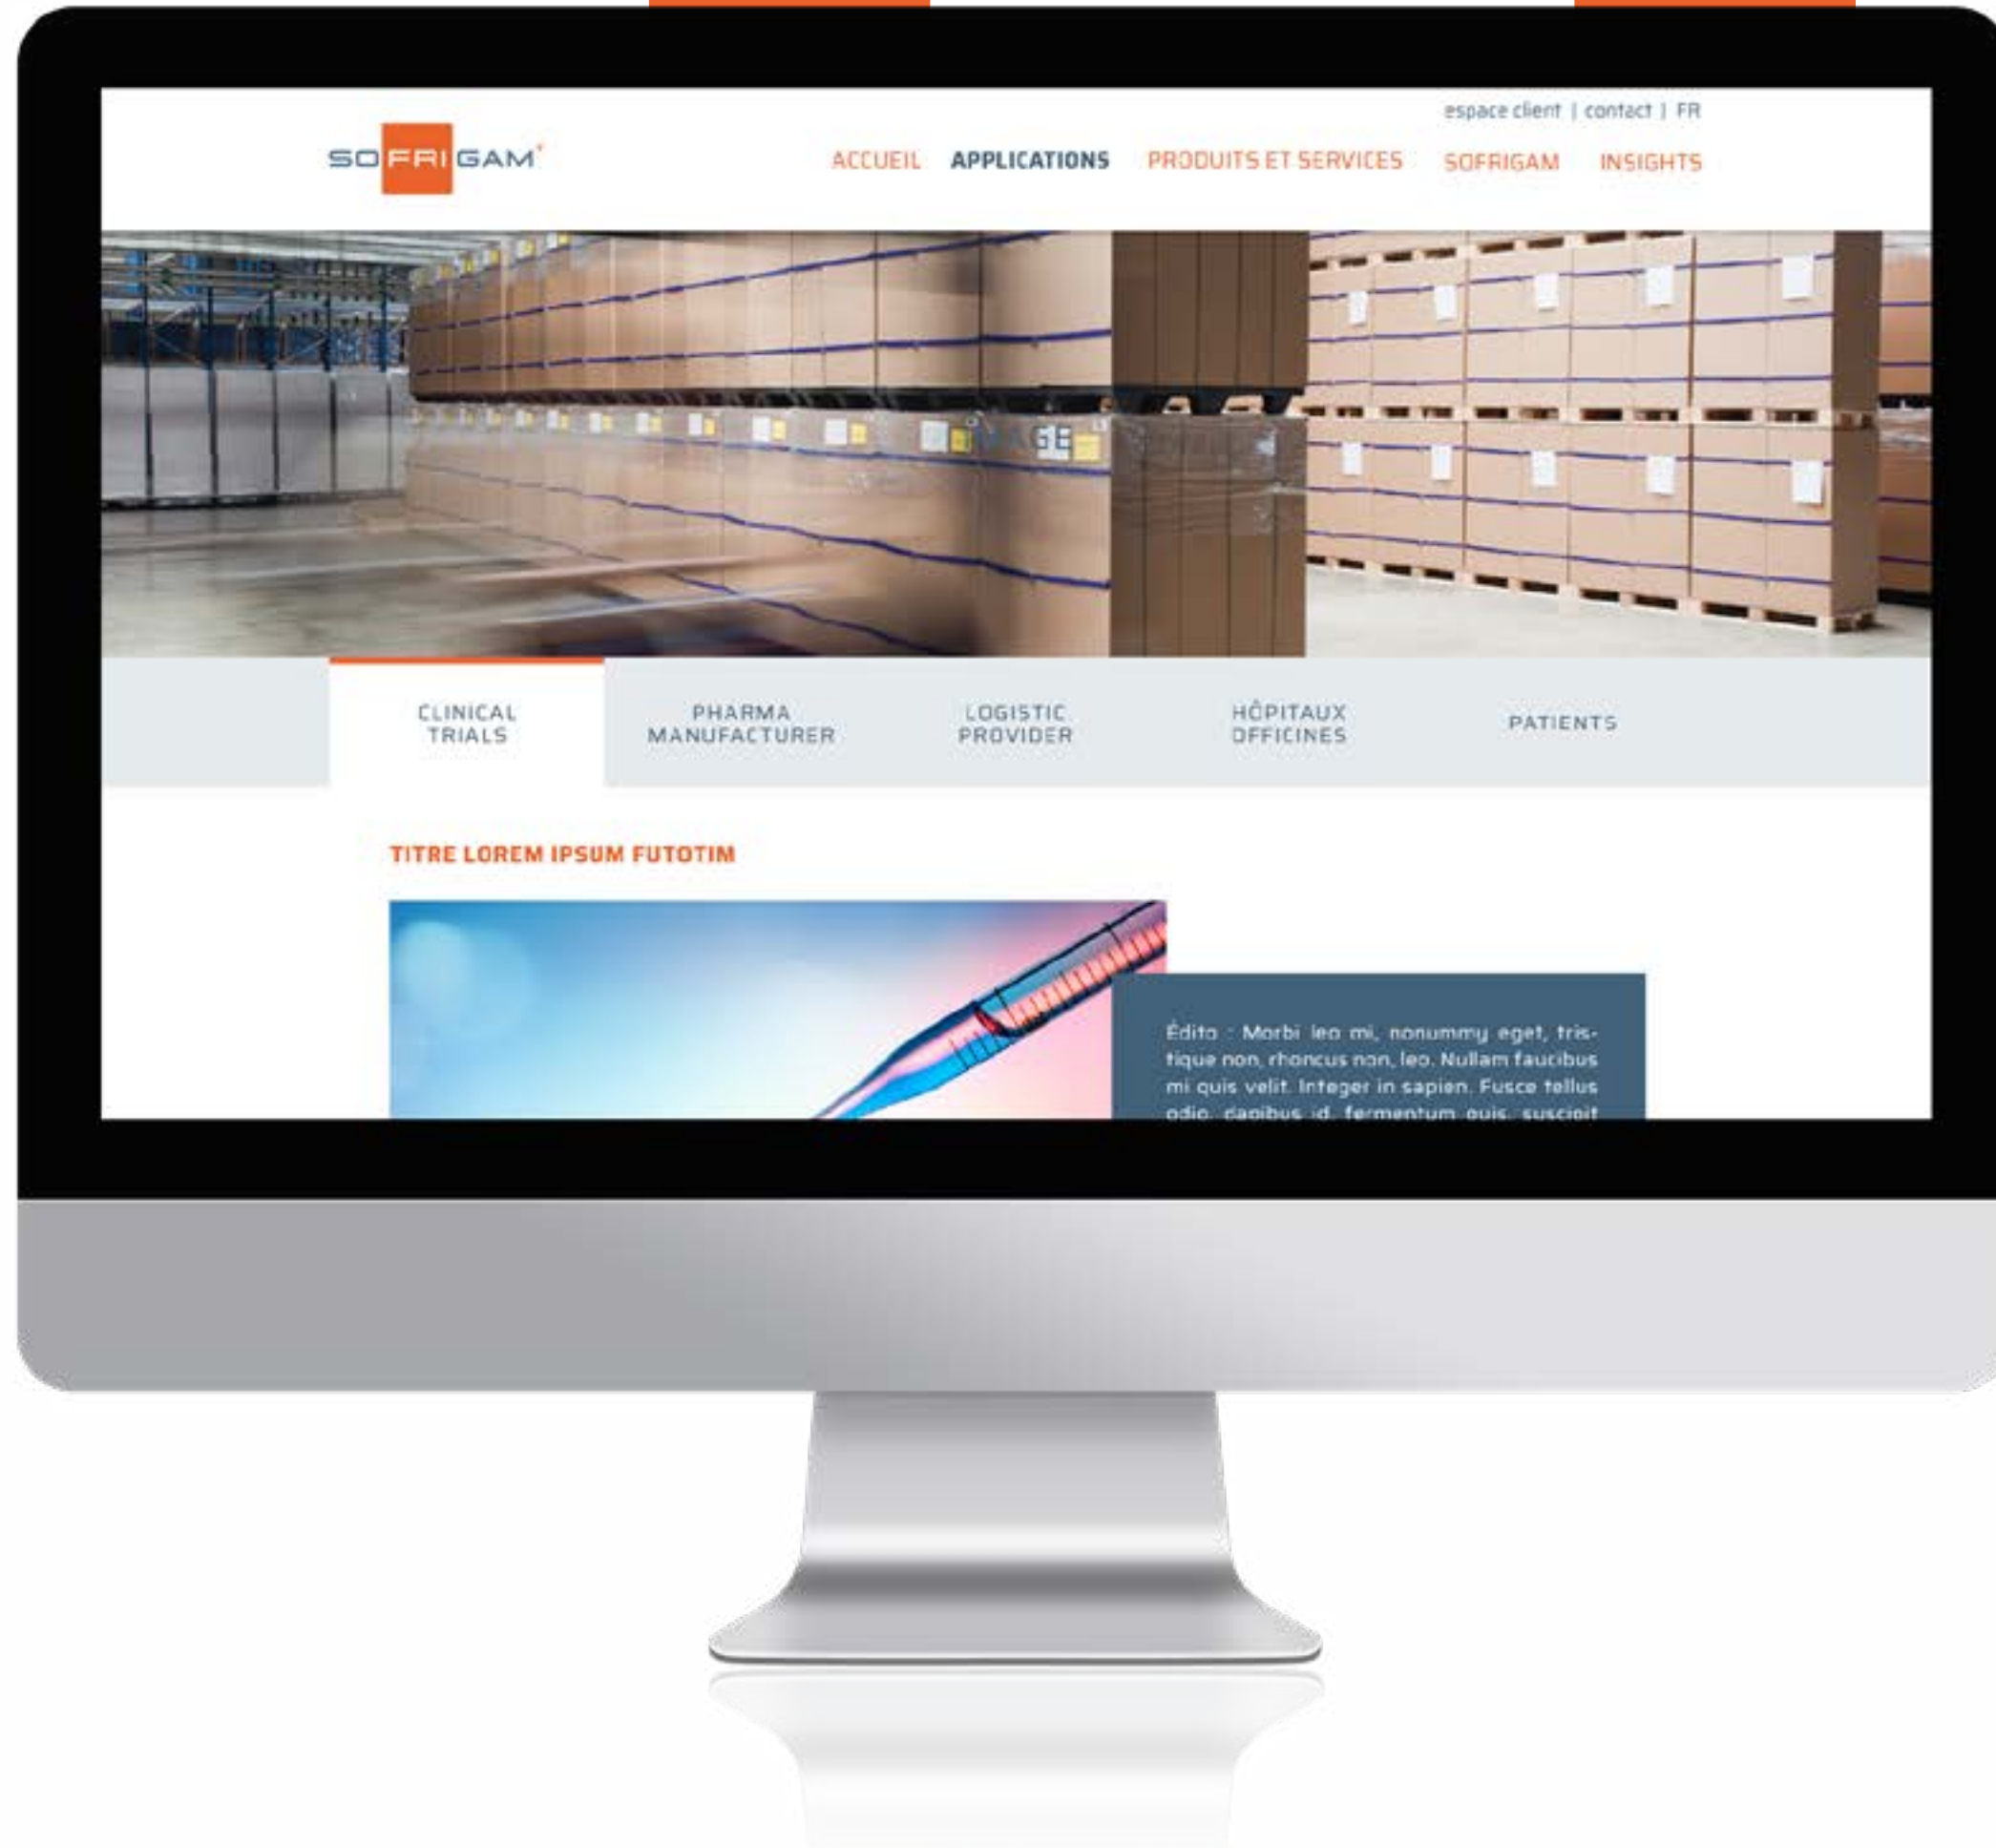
espace client | contact | FR

SOFRIGAM

ACCUEIL APPLICATIONS PRODUITS ET SERVICES SOFRIGAM INSIGHTS

CLINICAL TRIALS

PHARMA MANUFACTURER

LOGISTIC PROVIDER

HÔPITAUX OFFICINES

PATIENTS

TITRE LOREM IPSUM FUTOTIM

Édito : Morbi leo mi, nonummy eget, tristique non, rhoncus non, leo. Nullam faucibus mi quis velit. Integer in sapien. Fusce tellus odio, dapibus id, fermentum quis, suscipit